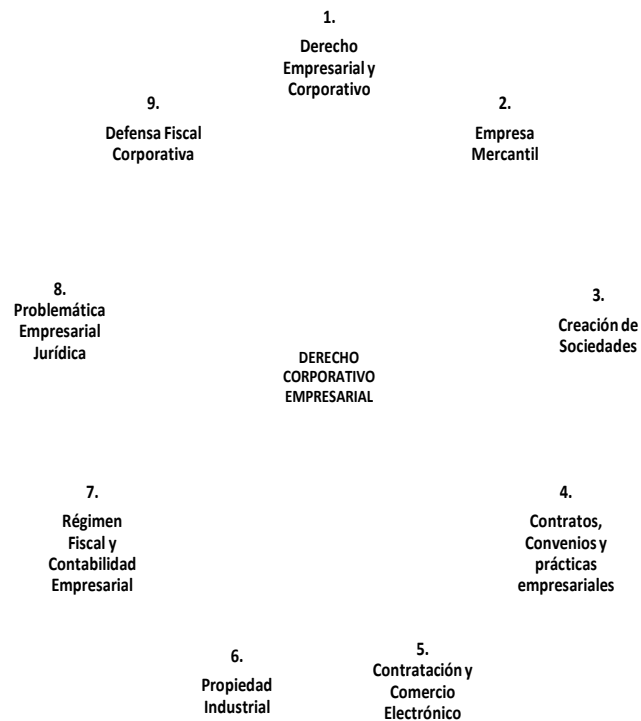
1.
Derecho Empresarial y Corporativo

2.
Empresa Mercantil

3.
Creación de Sociedades

4.
Contratos, Convenios y prácticas empresariales

5.
Contratación y Comercio Electrónico

6.
Propiedad Industrial

7.
Régimen Fiscal y Contabilidad Empresarial

8.
Problemática Empresarial Jurídica

9.
Defensa Fiscal Corporativa

DERECHO CORPORATIVO EMPRESARIAL